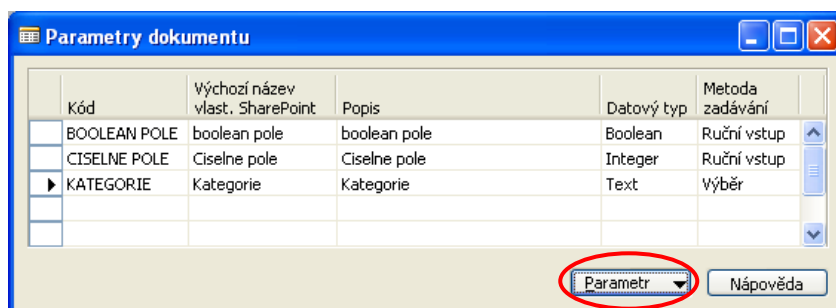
Parametry dokumentu

| Kód | Výchozí název vlast. SharePoint | Popis | Datový typ | Metoda zadávání |
|---|---|---|---|---|
| BOOLEAN POLE | boolean pole | boolean pole | Boolean | Ruční vstup |
| CISELNE POLE | Ciselne pole | Ciselne pole | Integer | Ruční vstup |
| KATEGORIE | Kategorie | Kategorie | Text | Výběr |
| | | | | |
| | | | | |

Parametr

Nápověda